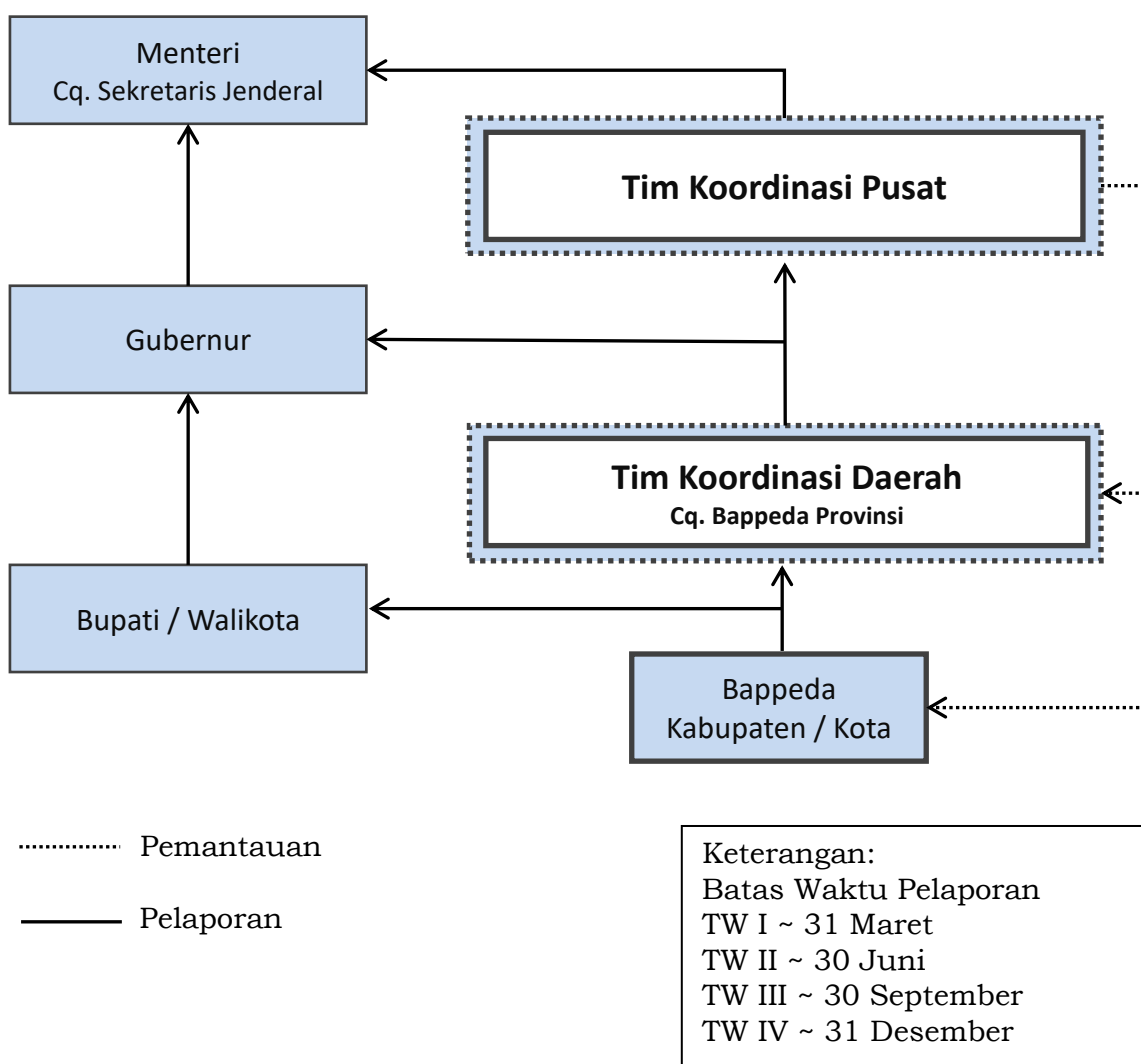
Menteri
Cq. Sekretaris Jenderal

Tim Koordinasi Pusat

Gubernur

Tim Koordinasi Daerah
Cq. Bappeda Provinsi

Bupati / Walikota

Bappeda
Kabupaten / Kota

Pemantauan

Pelaporan

Keterangan:
Batas Waktu Pelaporan
TW I ~ 31 Maret
TW II ~ 30 Juni
TW III ~ 30 September
TW IV ~ 31 Desember